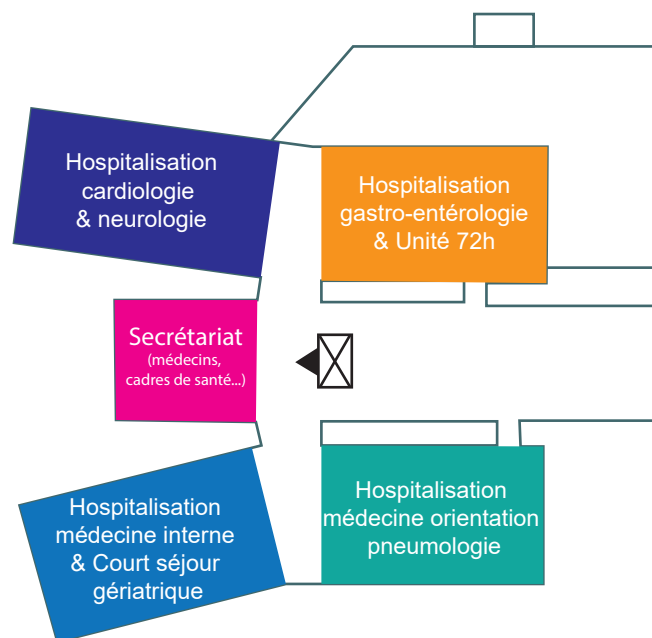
Hospitalisation cardiologie & neurologie

Hospitalisation gastro-entérologie & Unité 72h

Secrétariat (médecins, cadres de santé...)

Hospitalisation médecine interne & Court séjour gériatrique

Hospitalisation médecine orientation pneumologie